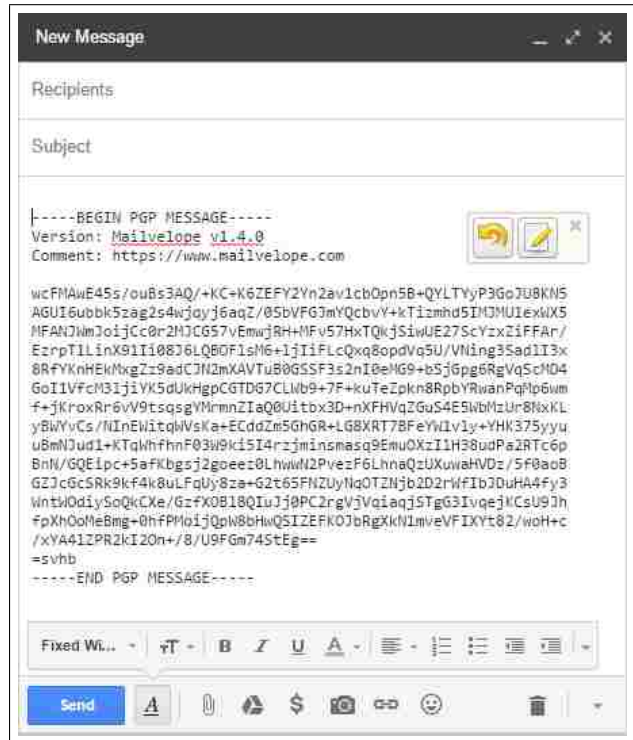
New Message

Recipients

Subject

-----BEGIN PGP MESSAGE-----
Version: Mailvelope v1.4.0
Comment: https://www.mailvelope.com

wcFMAwE45s/ouBs3AQ/+KC+K6ZEFY2Yn2av1cbOpn5B+QYLTYyP3GoJU8KN5AGUI6ubbk5zag2s4wjqyj6aqZ/0SbVFGJmYQcbvY+kTizmhd5IMJMUIexWX5MFANJWmJoijCc0r2MJCG57vEmwjRH+MFv57HxTQkjSiwUE27ScYzxZiFFAr/EzrpT1LinX91Ii08J6LQBOFlsM6+1jIiFLcQxq8opdVq5U/VNing3Sad1I3x8RfYKnHEkMxgZz9adCJN2mXAVTuB0GSSF3s2nI0eMG9+bSjGpg6RgVqScMD4GoI1VfcM3ljiYK5dUkHgpCGTDG7CLWb9+7F+kuTeZpkn8RpbYRwanPqMp6wmf+jKroxRr6vV9tsqsgYMrmnZIaQ0Uitbx3D+nXFHVqZGuS4E5WbMzUr8NxKLyBWYvCs/NInEWitqWVsKa+ECddZm5GhGR+LG8XRT7BFeYW1v1y+YHK375yyuuBmNJud1+KTqWhfhnF03W9ki5I4rzjminsmasq9EmuOXzI1H38udPa2RTc6pBnN/GQE1pc+5aFKbgsj2goeez0LhwwN2PvezF6LhnaQzUXuwaHVDz/5f0aoBGZJcGcSRk9kf4k8uLFqUy8za+G2t65FNZUyNqOTZNjb2D2rWfIbJDuHA4fy3WntWOdiySoQkCXe/GzfXOB18OIuJj0PC2rgVjVqiaqjSTgG3IvqejKCsU9JhfpXhOoMeBmg+0hfPMoijQpW8bHwQSIZEFKOJbRgXkNlmveVFIXYt82/woH+c/xYA41ZPR2kI2On+/8/U9FGm74StEg==
=svhb
-----END PGP MESSAGE-----

Fixed Wi...

Send